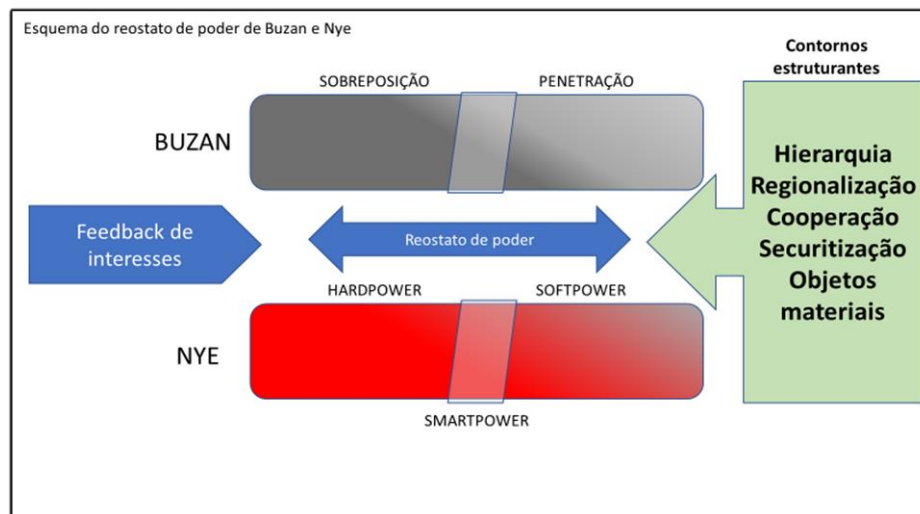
Esquema do reostato de poder de Buzan e Nye

Contornos estruturantes

SOBREPOSIÇÃO

PENETRAÇÃO

BUZAN

Hierarquia
Regionalização
Cooperação
Securitização
Objetos materiais

Feedback de interesses

Reostato de poder

HARDPOWER

SOFTPOWER

NYE

SMARTPOWER